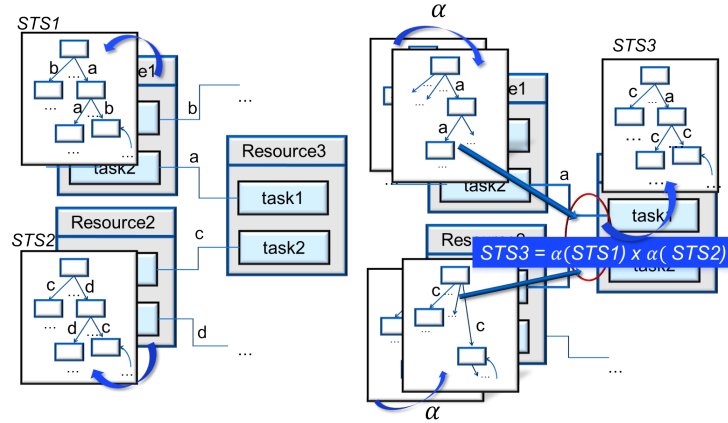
STS1

b … a

… a … b

…

e1

task2

b

…

a

Resource3

task1

task2

c

Resource2

STS2

c … d

… d … c

…

d

…

$\alpha$

… a

e1

a

…

task2

a

STS3

c … a

… c … c

…

task1

task2

Res

STS3 = $\alpha$(STS1) x $\alpha$( STS2)

c

…

c

…

$\alpha$